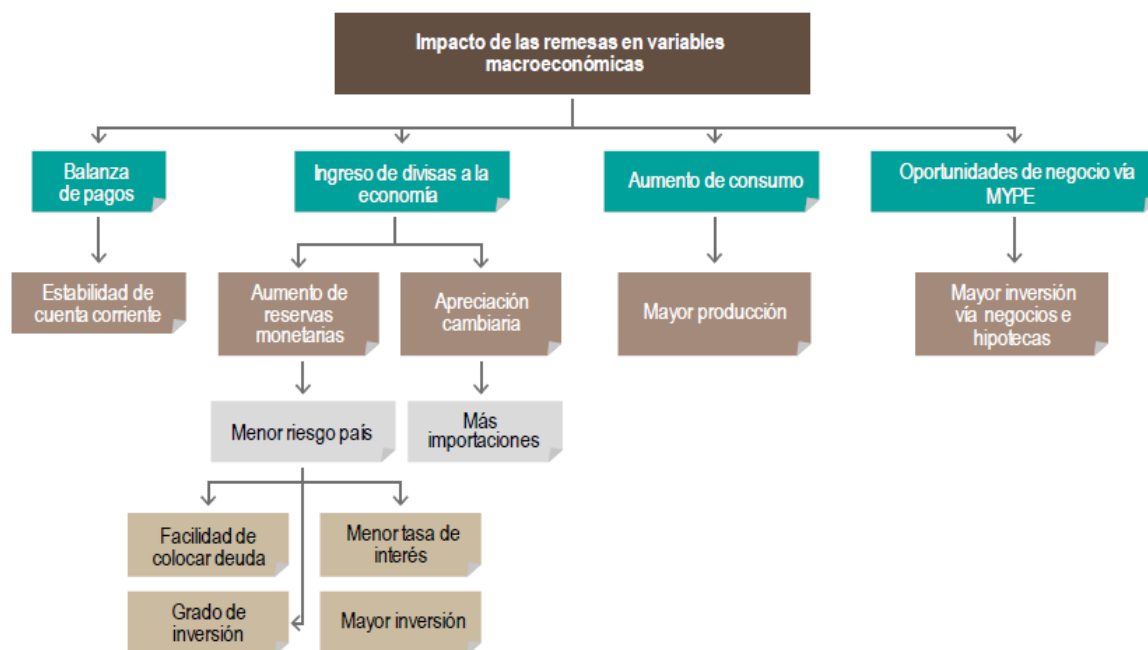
Impacto de las remesas en variables macroeconómicas

Balanza de pagos

Ingreso de divisas a la economía

Aumento de consumo

Oportunidades de negocio vía MYPE

Estabilidad de cuenta corriente

Aumento de reservas monetarias

Apreciación cambiaria

Mayor producción

Mayor inversión vía negocios e hipotecas

Menor riesgo país

Más importaciones

Facilidad de colocar deuda

Menor tasa de interés

Grado de inversión

Mayor inversión